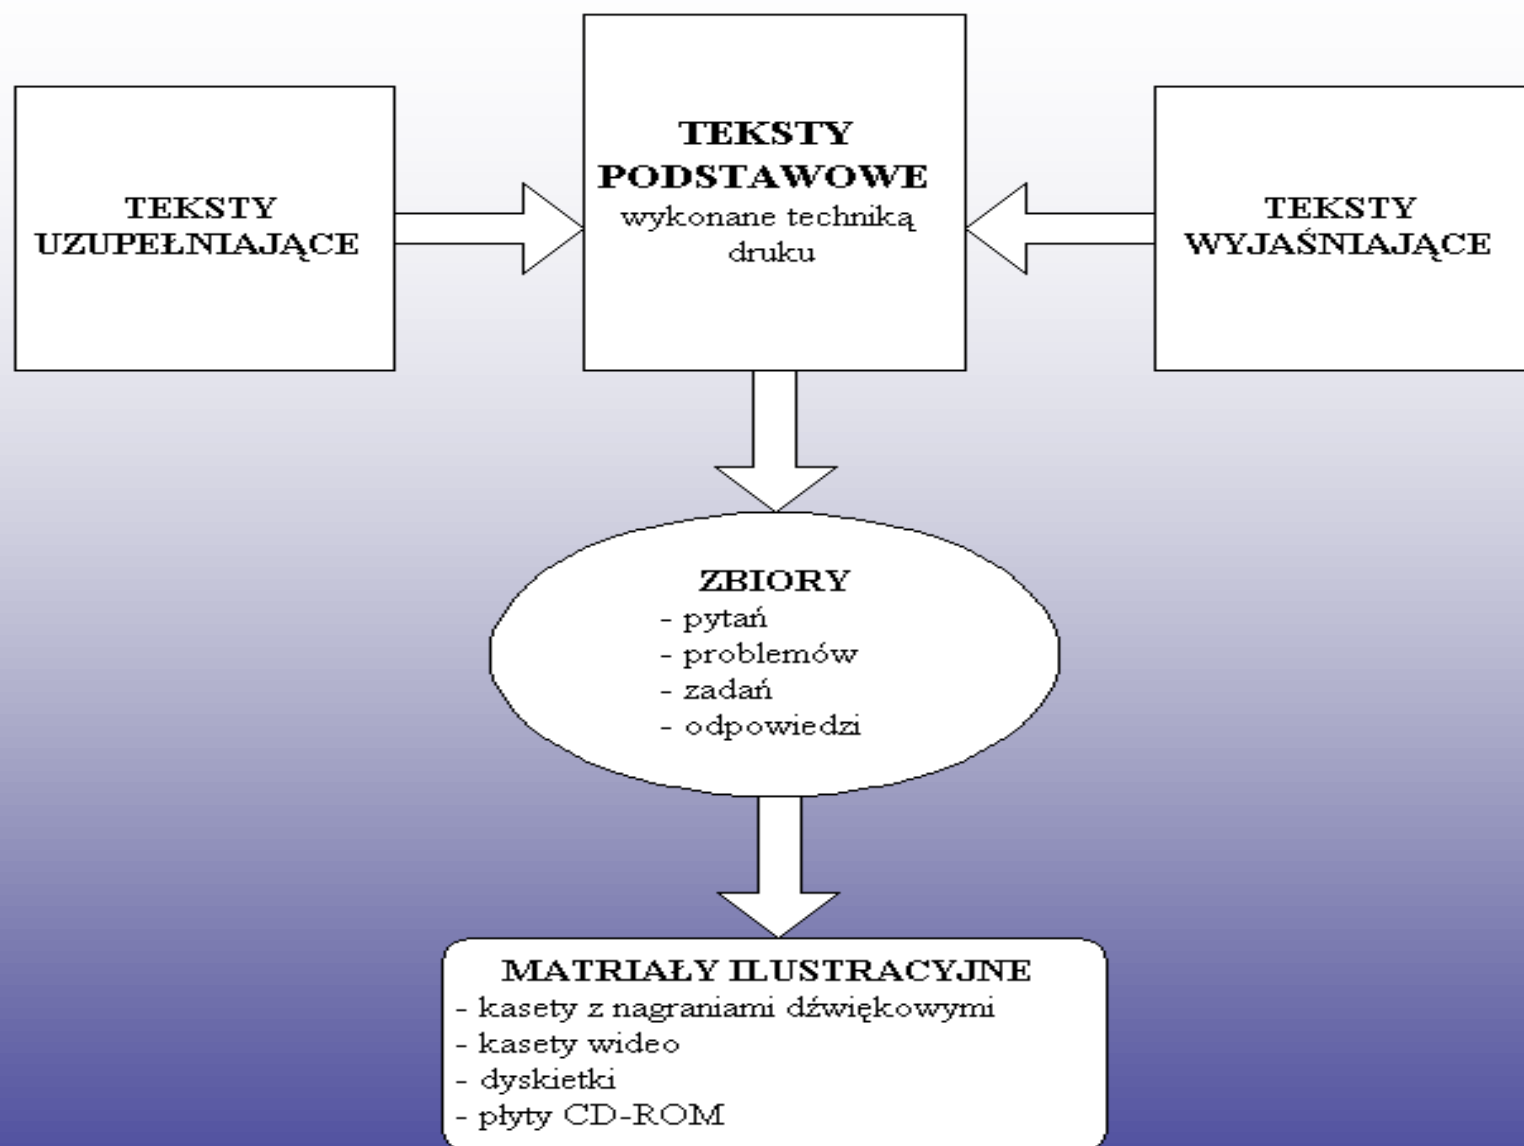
TEKSTY UZUPEŁNIAJĄCE

TEKSTY PODSTAWOWE
wykonane techniką druku

TEKSTY WYJAŚNIAJĄCE

ZBIORY
- pytań
- problemów
- zadań
- odpowiedzi

MATRIAŁY ILUSTRACYJNE
- kasety z nagraniami dźwiękowymi
- kasety wideo
- dyskietki
- płyty CD-ROM